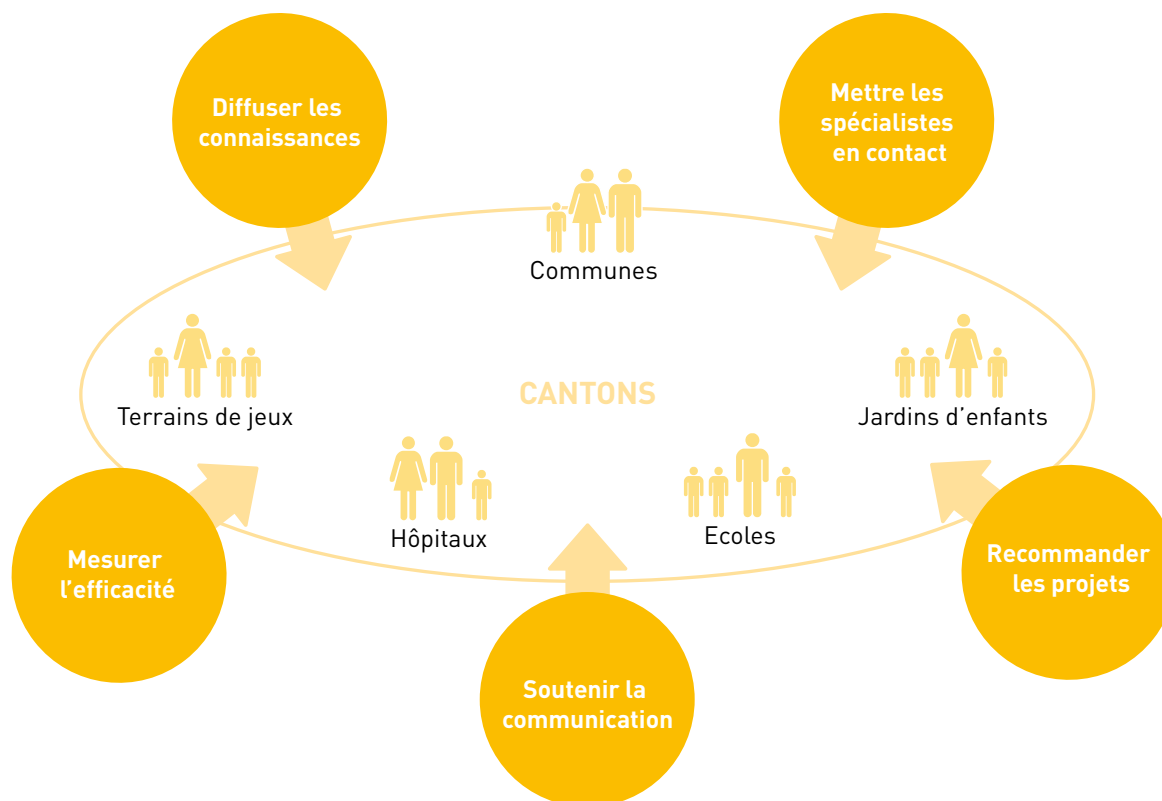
Diffuser les connaissances

Mettre les spécialistes en contact

Communes

Terrains de jeux

CANTONS

Jardins d'enfants

Hôpitaux

Ecoles

Mesurer l'efficacité

Recommander les projets

Soutenir la communication